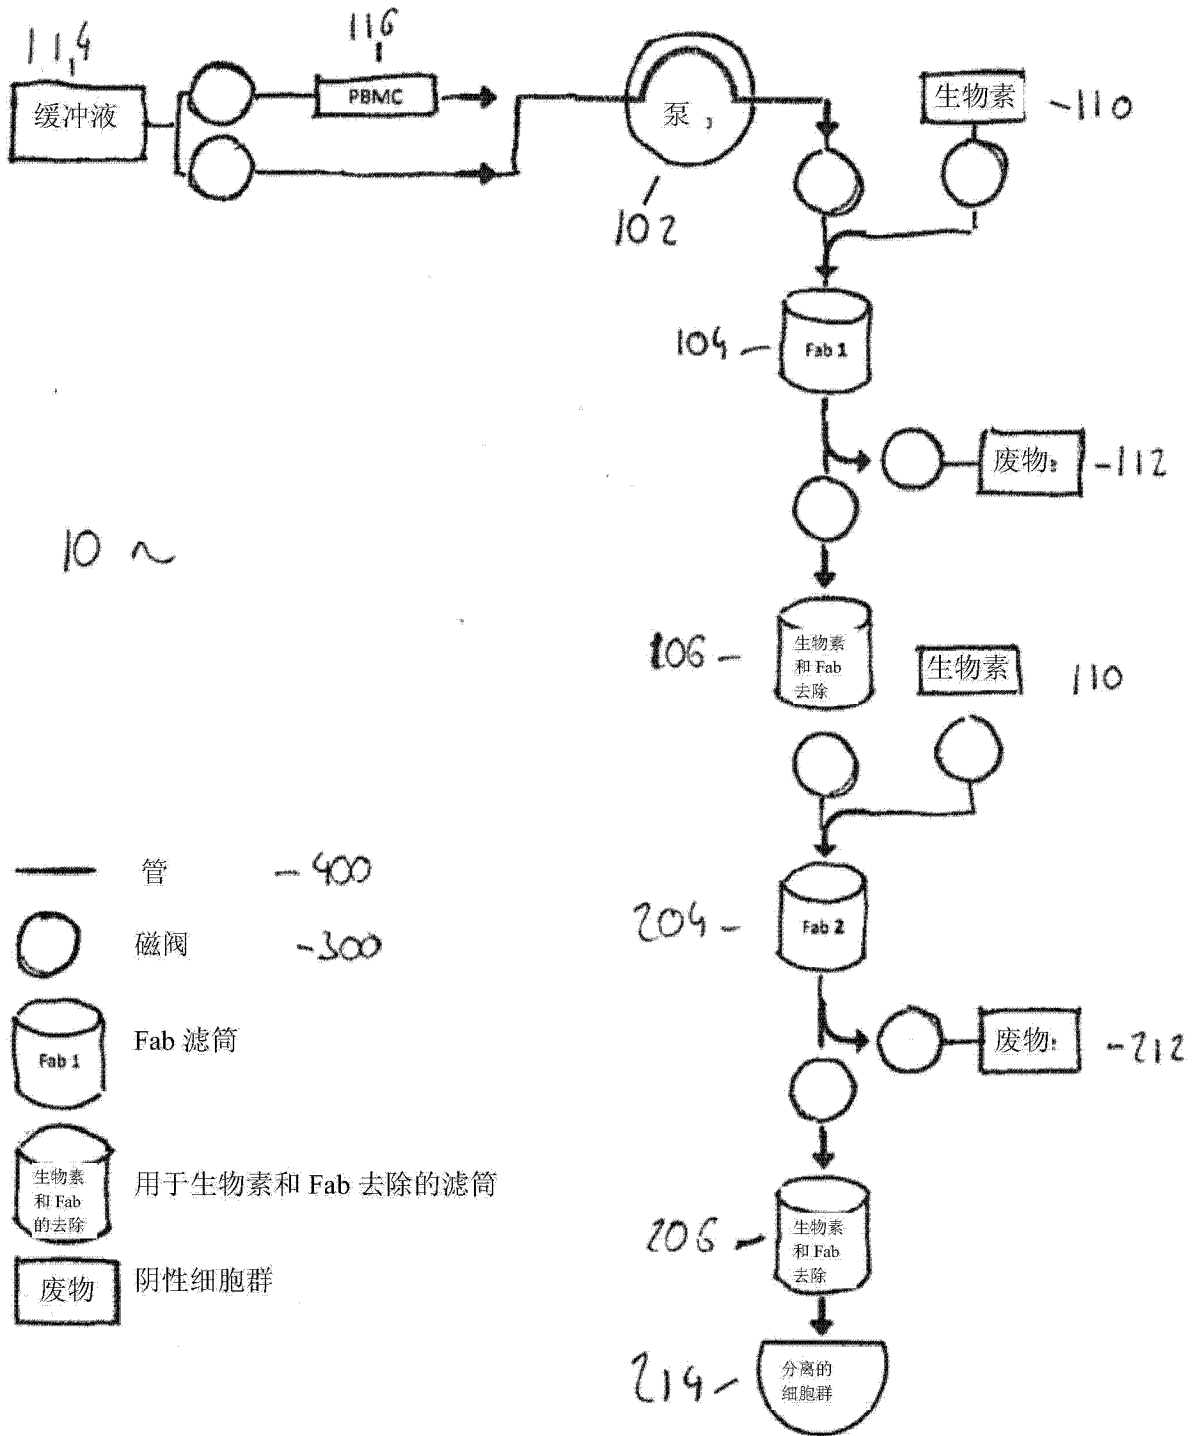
114
缓冲液

116
PBMC

泵
102

生物素 110

104 Fab 1

废物 112

10

106 生物素和 Fab 去除

生物素 110

管 400

磁阀 300

Fab 1 Fab 滤筒

生物素和 Fab 的去除 用于生物素和 Fab 去除的滤筒

废物 阴性细胞群

204 Fab 2

废物 212

206 生物素和 Fab 去除

214 分离的细胞群